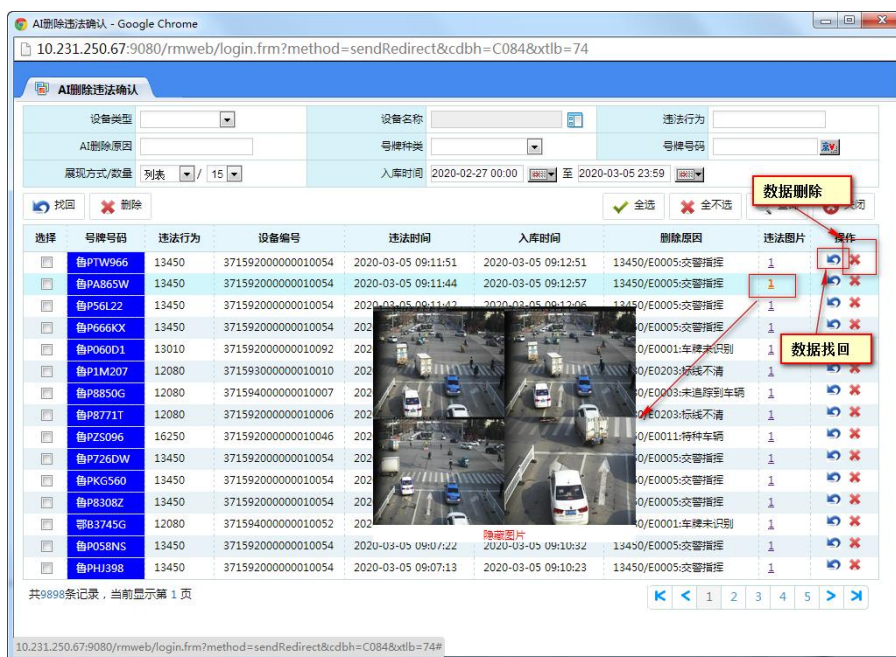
AI删除违法确认 - Google Chrome

10.231.250.67:9080/rmweb/login.frm?method=sendRedirect&cdbh=C084&xtlb=74

AI删除违法确认

设备类型 | 设备名称 | 违法行为
AI删除原因 | 号牌种类 | 号牌号码
展现方式/数量 列表 / 15 | 入库时间 2020-02-27 00:00 至 2020-03-05 23:59

找回 删除 全选 全不选 关闭

数据删除

| 选择 | 号牌号码 | 违法行为 | 设备编号 | 违法时间 | 入库时间 | 删除原因 | 违法图片 | 操作 |
|---|---|---|---|---|---|---|---|---|
| | 鲁PTW966 | 13450 | 371592000000010054 | 2020-03-05 09:11:51 | 2020-03-05 09:12:51 | 13450/E0005:交警指挥 | 1 | |
| | 鲁PA865W | 13450 | 371592000000010054 | 2020-03-05 09:11:44 | 2020-03-05 09:12:57 | 13450/E0005:交警指挥 | 1 | |
| | 鲁P56L22 | 13450 | 371592000000010054 | 2020-03-05 09:11:42 | 2020-03-05 09:12:06 | 13450/E0005:交警指挥 | 1 | |
| | 鲁P666KX | 13450 | 371592000000010054 | 202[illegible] | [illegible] | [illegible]/E0005:交警指挥 | 1 | |
| | 鲁P060D1 | 13010 | 371592000000010092 | 202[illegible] | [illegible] | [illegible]0/E0001:车牌未识别 | 1 | |
| | 鲁P1M207 | 12080 | 371593000000010010 | 202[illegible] | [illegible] | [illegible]0/E0203:标线不清 | 1 | |
| | 鲁P8850G | 12080 | 371594000000010007 | 202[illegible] | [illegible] | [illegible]0/E0203:未追踪到车辆 | 1 | |
| | 鲁P8771T | 12080 | 371592000000010006 | 202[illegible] | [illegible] | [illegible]0/E0203:标线不清 | 1 | |
| | 鲁PZS096 | 16250 | 371592000000010046 | 202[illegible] | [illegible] | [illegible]0/E0011:特种车辆 | 1 | |
| | 鲁P726DW | 13450 | 371592000000010054 | 202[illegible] | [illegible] | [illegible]0/E0005:交警指挥 | 1 | |
| | 鲁PKG560 | 13450 | 371592000000010054 | 202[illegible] | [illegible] | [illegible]0/E0005:交警指挥 | 1 | |
| | 鲁P8308Z | 13450 | 371592000000010054 | 202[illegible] | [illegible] | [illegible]0/E0005:交警指挥 | 1 | |
| | 鄂B3745G | 12080 | 371594000000010052 | 202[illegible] | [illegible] | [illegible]0/E0001:车牌未识别 | 1 | |
| | 鲁P058NS | 13450 | 371592000000010054 | 2020-03-05 09:07:22 | 2020-03-05 09:10:32 | 13450/E0005:交警指挥 | 1 | |
| | 鲁PHJ398 | 13450 | 371592000000010054 | 2020-03-05 09:07:13 | 2020-03-05 09:10:23 | 13450/E0005:交警指挥 | 1 | |

隐藏图片

数据找回

共9898条记录，当前显示第 1 页

1 2 3 4 5

10.231.250.67:9080/rmweb/login.frm?method=sendRedirect&cdbh=C084&xtlb=74#